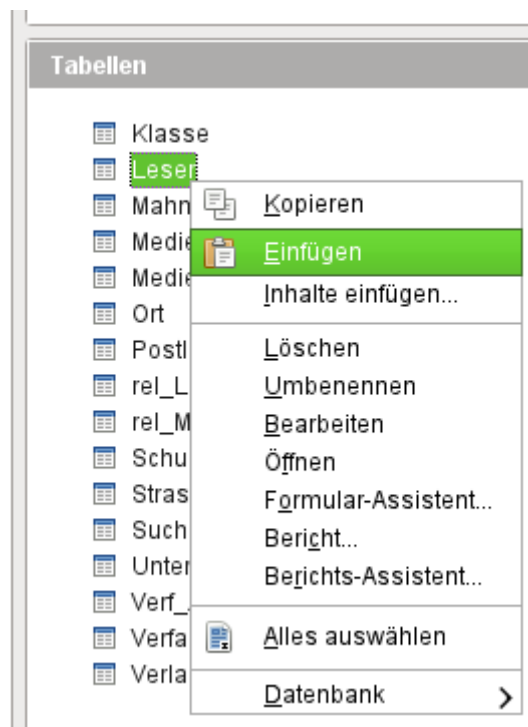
Tabellen

Klasse
Leser
Mahn
Medie
Medie
Ort
Postl
rel_L
rel_M
Schu
Stras
Such
Unter
Verf_
Verfa
Verla

Kopieren
Einfügen
Inhalte einfügen...
Löschen
Umbenennen
Bearbeiten
Öffnen
Formular-Assistent...
Bericht...
Berichts-Assistent...
Alles auswählen
Datenbank